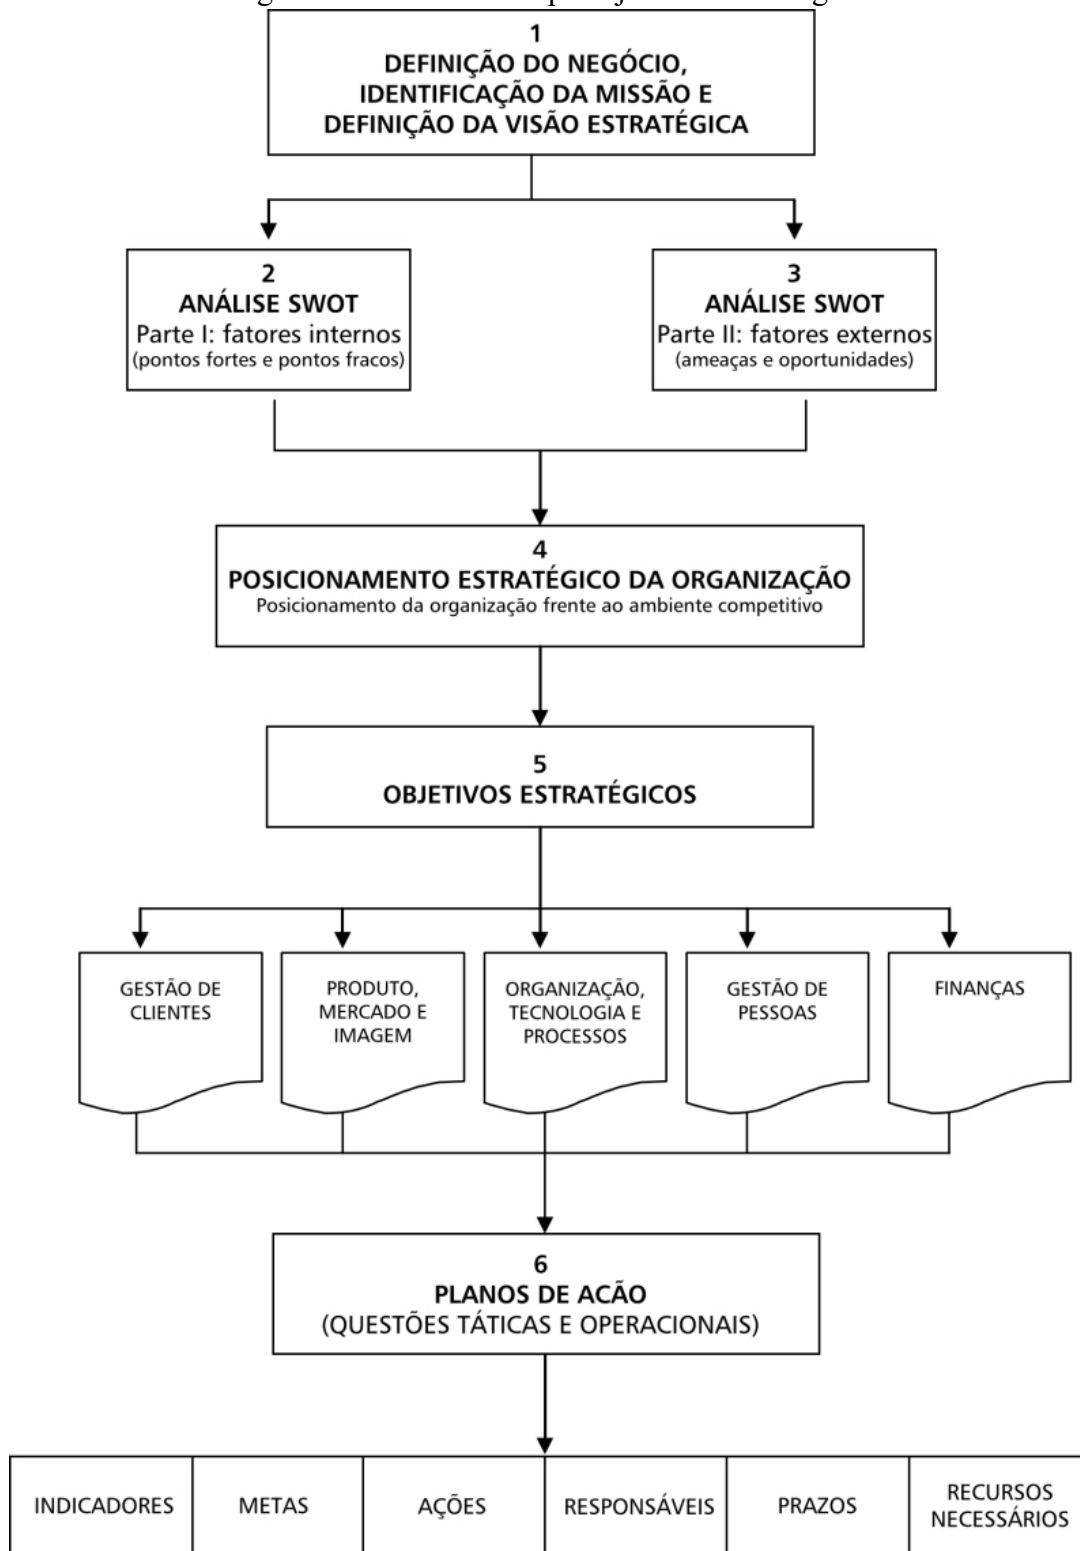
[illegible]

1
DEFINIÇÃO DO NEGÓCIO, IDENTIFICAÇÃO DA MISSÃO E DEFINIÇÃO DA VISÃO ESTRATÉGICA

2
ANÁLISE SWOT
Parte I: fatores internos
(pontos fortes e pontos fracos)

3
ANÁLISE SWOT
Parte II: fatores externos
(ameaças e oportunidades)

4
POSICIONAMENTO ESTRATÉGICO DA ORGANIZAÇÃO
Posicionamento da organização frente ao ambiente competitivo

5
OBJETIVOS ESTRATÉGICOS

GESTÃO DE CLIENTES

PRODUTO, MERCADO E IMAGEM

ORGANIZAÇÃO, TECNOLOGIA E PROCESSOS

GESTÃO DE PESSOAS

FINANÇAS

6
PLANOS DE ACÃO
(QUESTÕES TÁTICAS E OPERACIONAIS)

| INDICADORES | METAS | AÇÕES | RESPONSÁVEIS | PRAZOS | RECURSOS NECESSÁRIOS |
|---|---|---|---|---|---|